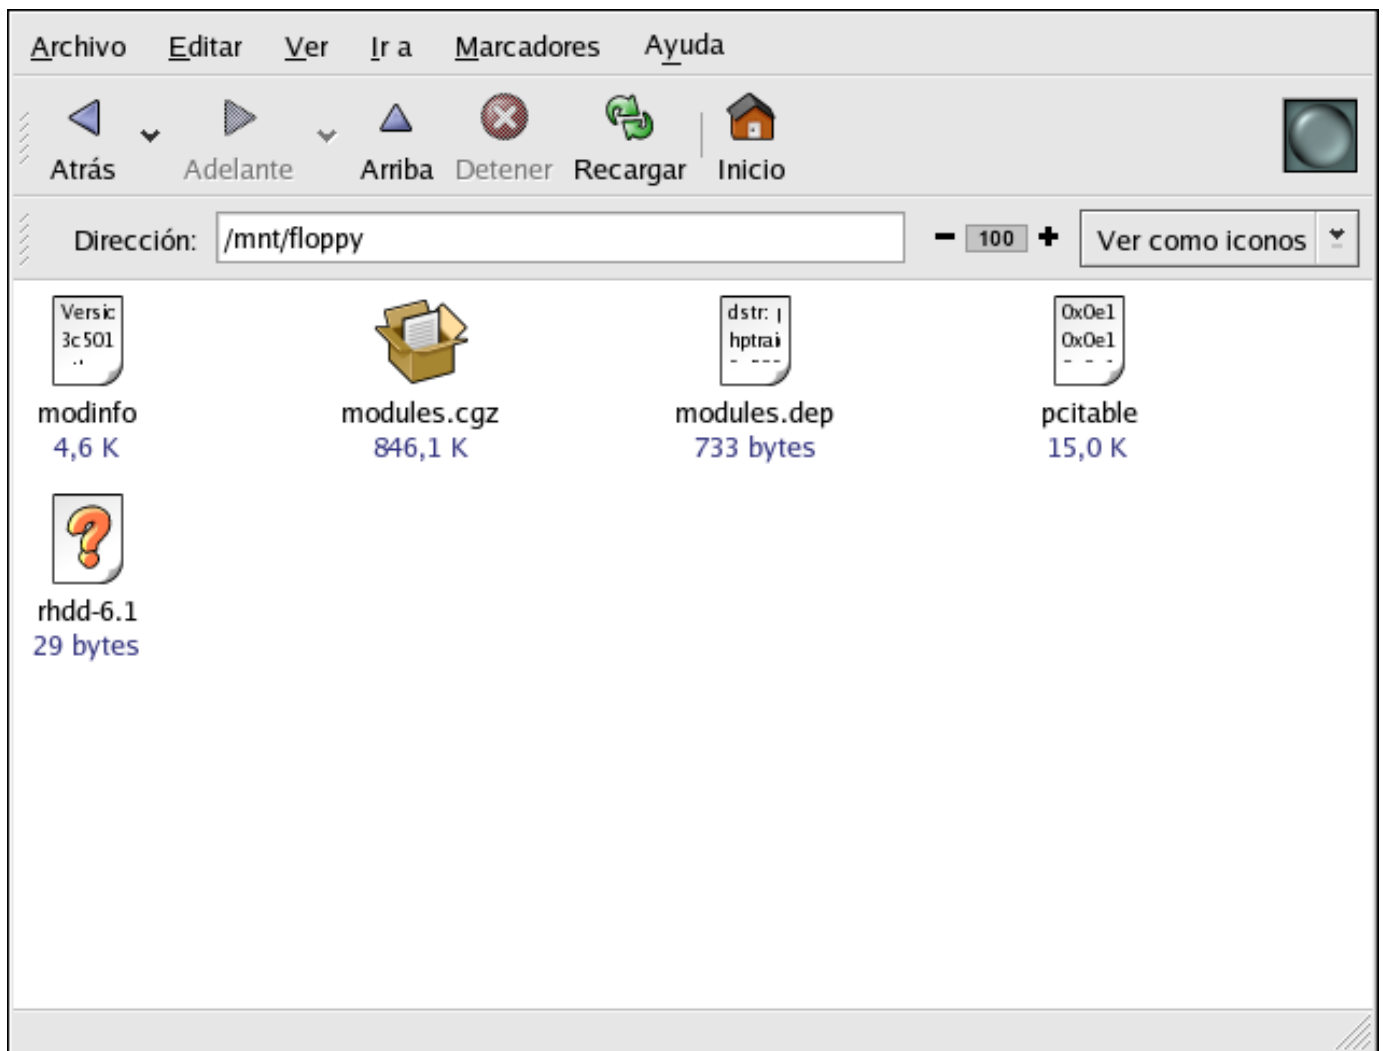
Archivo Editar Ver Ir a Marcadores Ayuda

Atrás Adelante Arriba Detener Recargar Inicio

Dirección: /mnt/floppy

100

Ver como iconos

Versic 3c501

modinfo
4,6 K

modules.cgz
846,1 K

dstr: hptrai

modules.dep
733 bytes

0x0e1 0x0e1

pcitable
15,0 K

rhdd-6.1
29 bytes